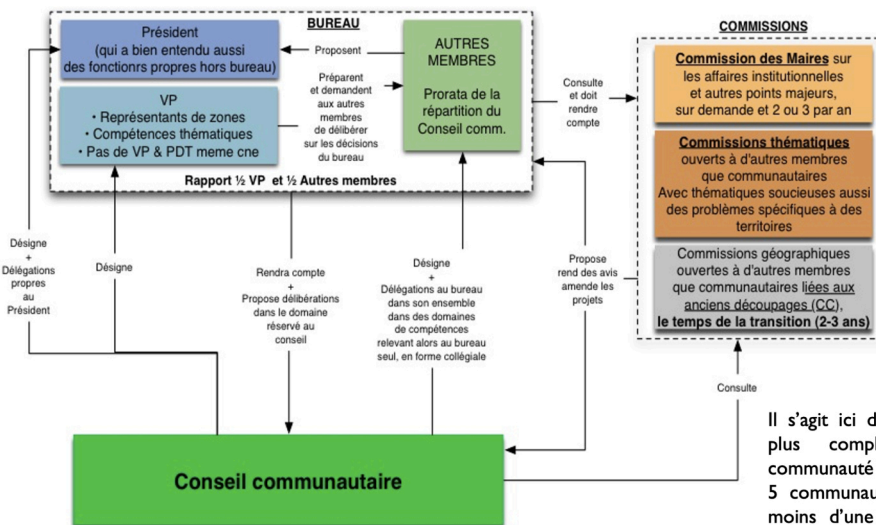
BUREAU

Président
(qui a bien entendu aussi des fonctionrs propres hors bureau)

Proposent

AUTRES MEMBRES

Prorata de la répartition du Conseil comm.

Préparent et demandent aux autres membres de délibérer sur les décisions du bureau

VP
• Représentants de zones
• Compétences thématiques
• Pas de VP & PDT meme cne

Rapport ½ VP et ½ Autres membres

Consulte et doit rendre compte

COMMISSIONS

Commission des Maires sur les affaires institutionnelles et autres points majeurs, sur demande et 2 ou 3 par an

Commissions thématiques ouverts à d'autres membres que communautaires
Avec thématiques soucieuses aussi des problèmes spécifiques à des territoires

Commissions géographiques ouvertes à d'autres membres que communautaires liées aux anciens découpages (CC), le temps de la transition (2-3 ans)

Désigne + Délégations propres au Président

Désigne

Rendra compte + Propose délibérations dans le domaine réservé au conseil

Désigne + Délégations au bureau dans son ensemble dans des domaines de compétences relevant alors au bureau seul, en forme collégiale

Propose rend des avis amende les projets

Consulte

Conseil communautaire

Il s'agit ici d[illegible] plus compl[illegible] communauté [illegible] 5 communau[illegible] moins d'une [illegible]